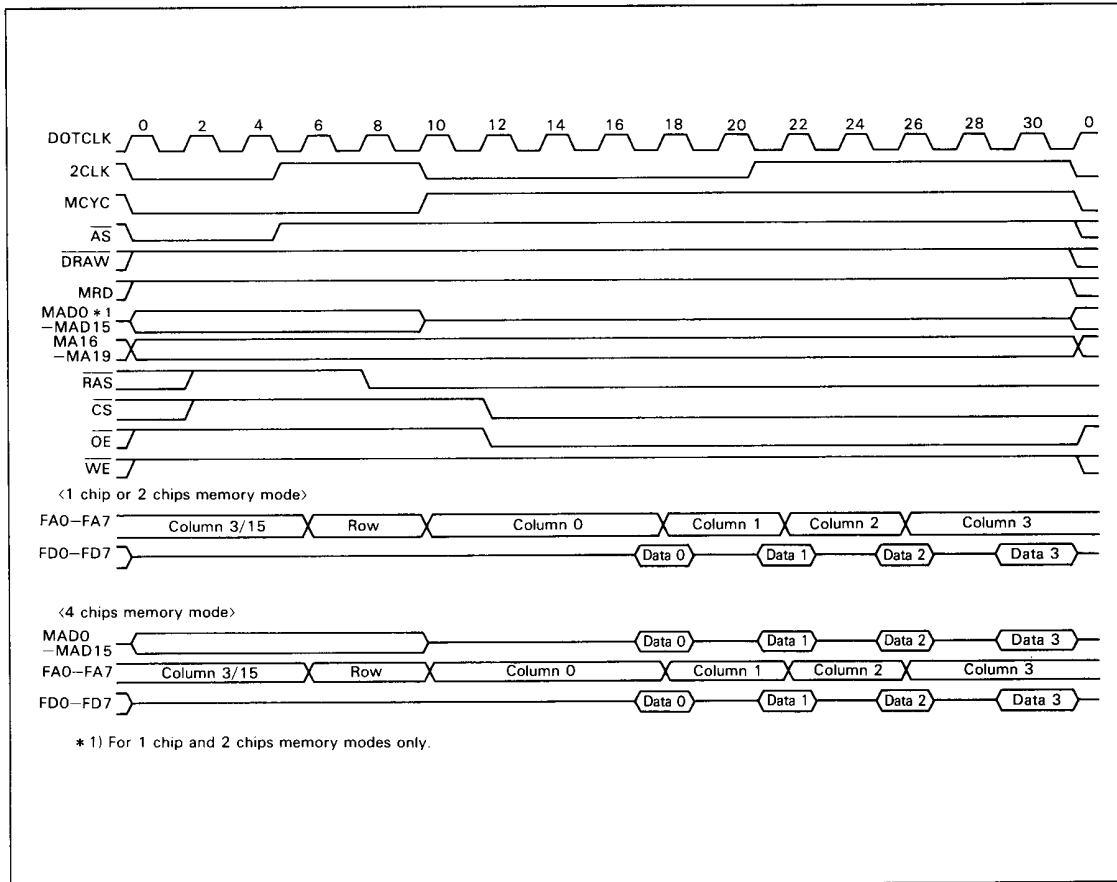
0 2 4 6 8 10 12 14 16 18 20 22 24 26 28 30 0

DOTCLK

2CLK

MCYC

$\overline{AS}$

$\overline{DRAW}$

MRD

MAD0 ∗1 −MAD15

MA16 −MA19

$\overline{RAS}$

$\overline{CS}$

$\overline{OE}$

$\overline{WE}$

⟨1 chip or 2 chips memory mode⟩

FA0−FA7 Column 3/15 Row Column 0 Column 1 Column 2 Column 3

FD0−FD7 Data 0 Data 1 Data 2 Data 3

⟨4 chips memory mode⟩

MAD0 −MAD15 Data 0 Data 1 Data 2 Data 3

FA0−FA7 Column 3/15 Row Column 0 Column 1 Column 2 Column 3

FD0−FD7 Data 0 Data 1 Data 2 Data 3

∗1) For 1 chip and 2 chips memory modes only.